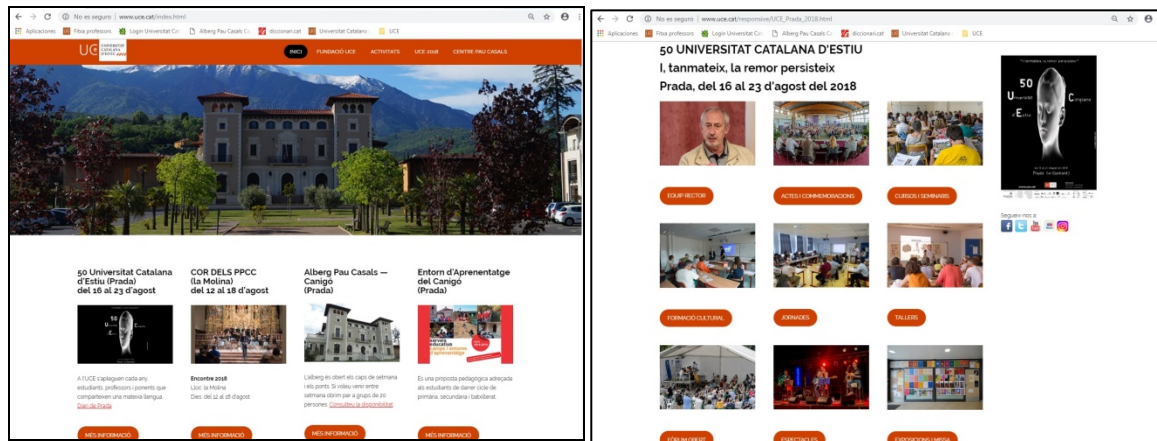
No es seguro | www.uce.cat/index.html

Aplicaciones Fitxa professors Login Universitat Cat Alberg Pau Casals C diccionari.cat Universitat Catalana UCE

UCE UNIVERSITAT CATALANA D'ESTIU

INICI FUNDACIÓ UCE ACTIVITATS UCE 2018 CENTRE PAU CASALS

50 Universitat Catalana d'Estiu (Prada) del 16 al 23 d'agost

A l'UCE s'apleguen cada any, estudiants, professors i ponents que comparteixen una mateixa llengua. Diari de Prada

MÉS INFORMACIÓ

COR DELS PPCC (la Molina) del 12 al 18 d'agost

Encontre 2018
Lloc: la Molina
Dies: del 12 al 18 d'agost

MÉS INFORMACIÓ

Alberg Pau Casals — Canigó (Prada)

L'alberg és obert els caps de setmana i els ponts. Si voleu venir entre setmana dormir par a grups de 20 persones. Consulteu la disponibilitat

MÉS INFORMACIÓ

Entorn d'Aprenentatge del Canigó (Prada)

Es una proposta pedagògica adreçada als estudiants de darrer cicle de primària, secundària i batxillerat.

MÉS INFORMACIÓ

No es seguro | www.uce.cat/responsive/UCE_Prada_2018.html

Aplicaciones Fitxa professors Login Universitat Cat Alberg Pau Casals C diccionari.cat Universitat Catalana UCE

50 UNIVERSITAT CATALANA D'ESTIU
I, tanmateix, la remor persisteix
Prada, del 16 al 23 d'agost del 2018

EQUIP RECTOR

ACTES I COMMEMORACIONS

CURSOS I SEMINARIS

FORMACIÓ CULTURAL

JORNADES

TALLERS

FÒRUM OBERT

ESPECTACLES

EXPOSICIONS I MISSA

50 Universitat Catalana d'Estiu

Prada (Conflent)

Segueix-nos a: